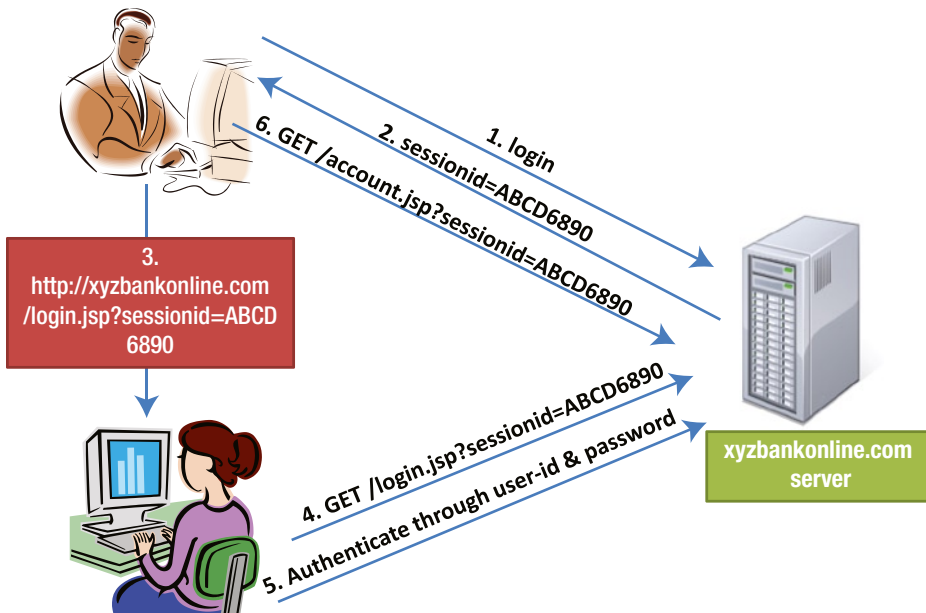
1. login

2. sessionid=ABCD6890

6. GET /account.jsp?sessionid=ABCD6890

3. http://xyzbankonline.com /login.jsp?sessionid=ABCD 6890

4. GET /login.jsp?sessionid=ABCD6890

5. Authenticate through user-id & password

xyzbankonline.com server